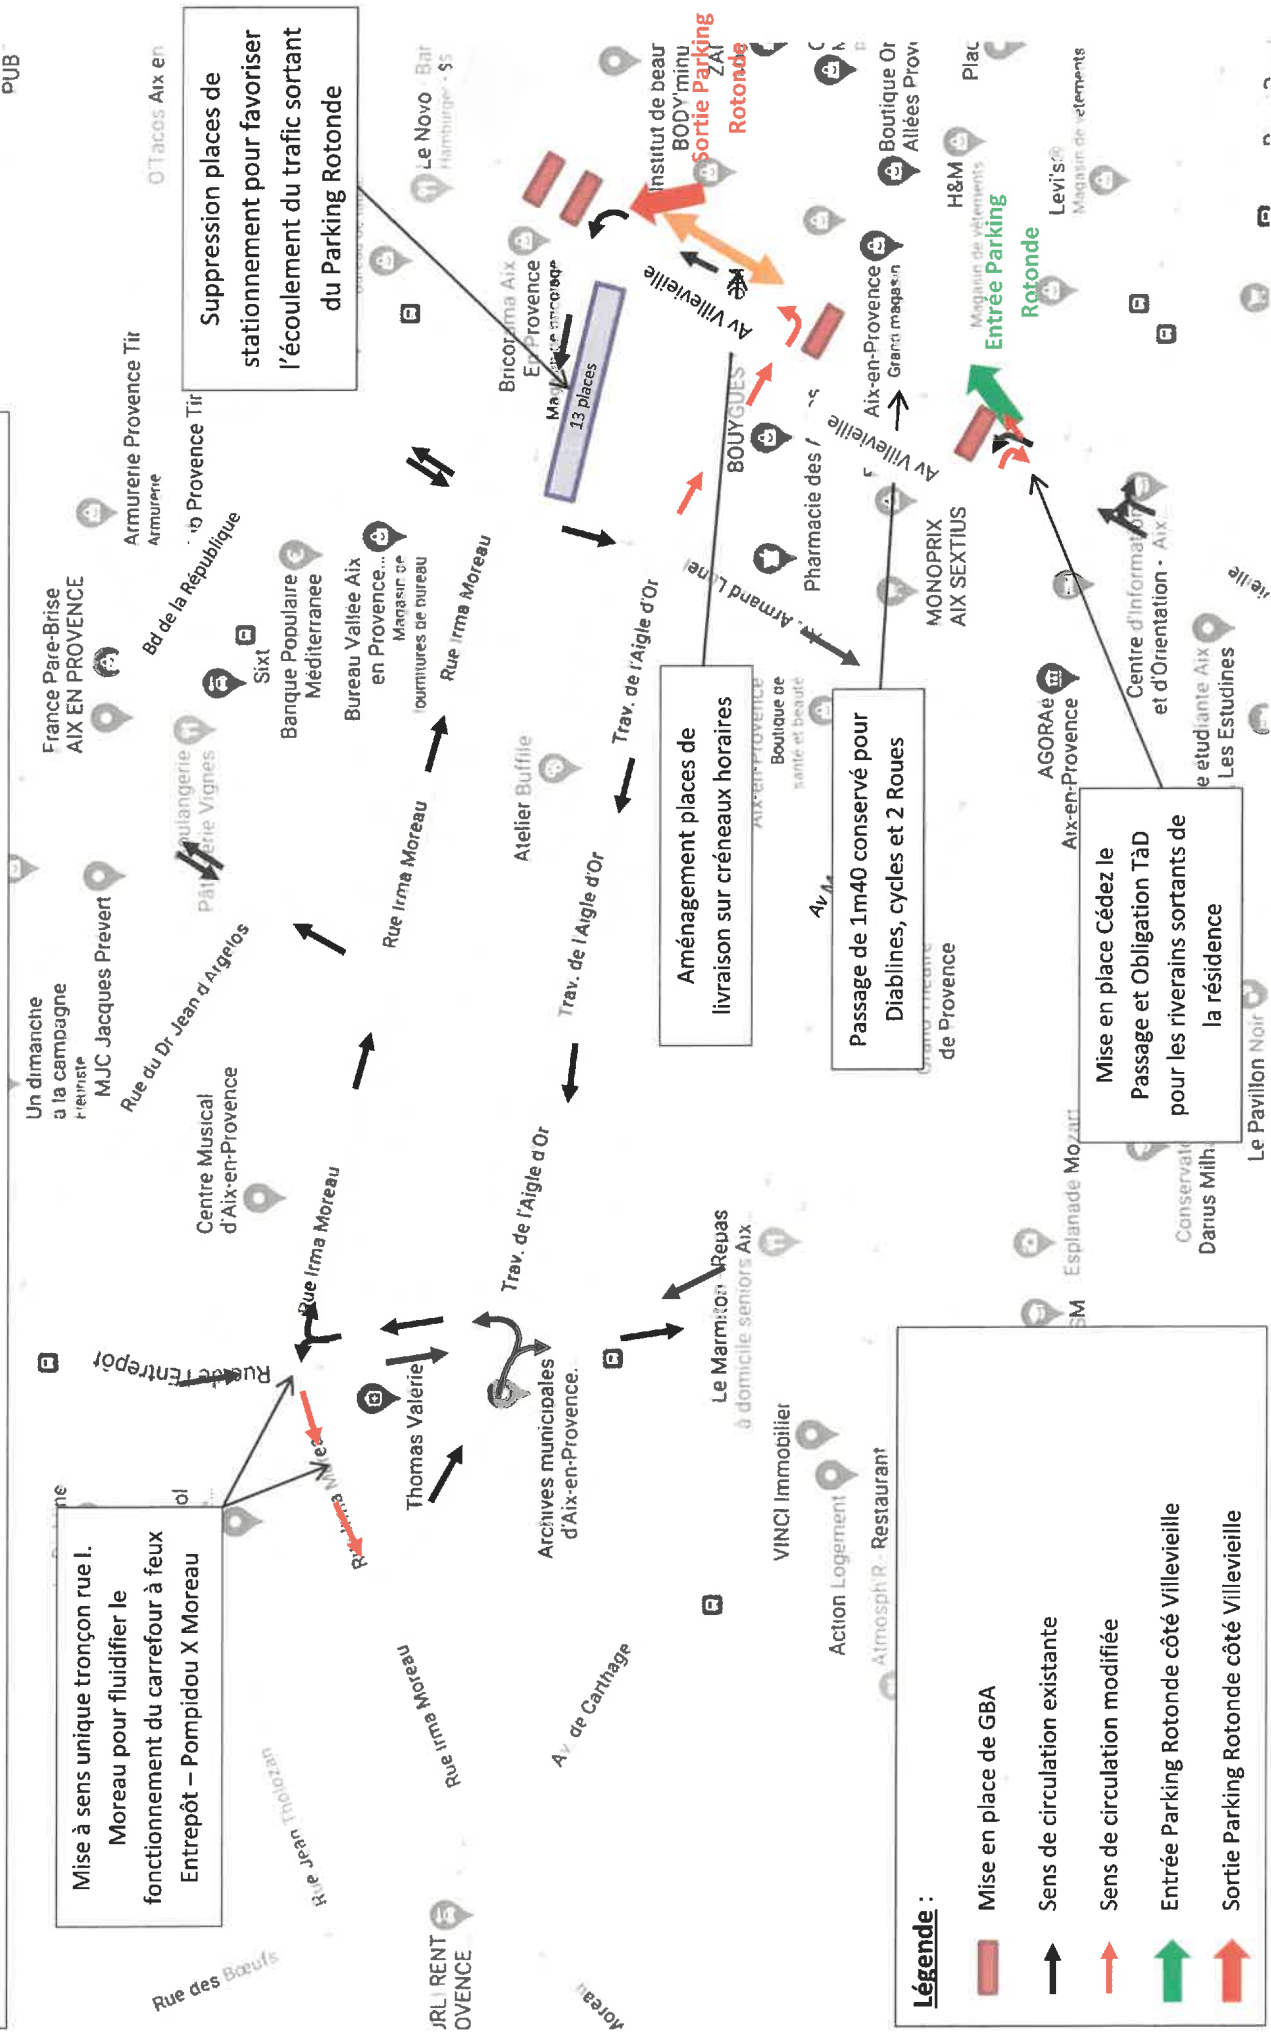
Suppression places de stationnement pour favoriser l'écoulement du trafic sortant du Parking Rotonde

Aménagement places de livraison sur créneaux horaires

Passage de 1m40 conservé pour Diablines, cycles et 2 Roues

Mise en place Cédez le Passage et Obligation TàD pour les riverains sortants de la résidence

Mise à sens unique tronçon rue I. Moreau pour fluidifier le fonctionnement du carrefour à feux Entrepôt – Pompidou X Moreau

Légende :
Mise en place de GBA
Sens de circulation existante
Sens de circulation modifiée
Entrée Parking Rotonde côté Villevieille
Sortie Parking Rotonde côté Villevieille

Sortie Parking Rotonde
Entrée Parking Rotonde
13 places
Av Villevieille
Av Villevieille
Trav. de l'Aigle d'Or
Trav. de l'Aigle d'Or
Trav. de l'Aigle d'Or
Rue Irma Moreau
Rue Irma Moreau
Rue Irma Moreau
Rue Irma Moreau
Rue de l'Entrepôt
Rue du Dr Jean d'Arcelos
Bd de la République
Rue Jean Tholozan
Rue des Bœufs
Av de Carthage
Av Armand Lunel
PUB
O'Tacos Aix en
Le Novo · Bar
Institut de beau BODY'minu
Bricorama Aix En Provence
Armurerie Provence Tir
Armurerie
France Pare-Brise AIX EN PROVENCE
Sixt
Banque Populaire Méditerranée
Bureau Vallée Aix en Provence
Magasin de fournitures de bureau
Boulangerie Pâtisserie Vignes
Atelier Buffile
Un dimanche à la campagne
MJC Jacques Prévert
Centre Musical d'Aix-en-Provence
Thomas Valérie
Archives municipales d'Aix-en-Provence.
Le Marmiton Repas à domicile seniors Aix
VINCI Immobilier
Action Logement
Atmosph'R · Restaurant
BOUYGUES
Pharmacie des
MONOPRIX AIX SEXTIUS
Aix-en-Provence Grand magasin
Boutique Or Allées Provençales
H&M Magasin de vêtements
Levi's® Magasin de vêtements
AGORAé Aix-en-Provence
Centre d'Information et d'Orientation - Aix
Résidence étudiante Aix Les Estudines
Grand Théâtre de Provence
Esplanade Mozart
Conservatoire Darius Milhaud
Le Pavillon Noir
Boutique de santé et beauté